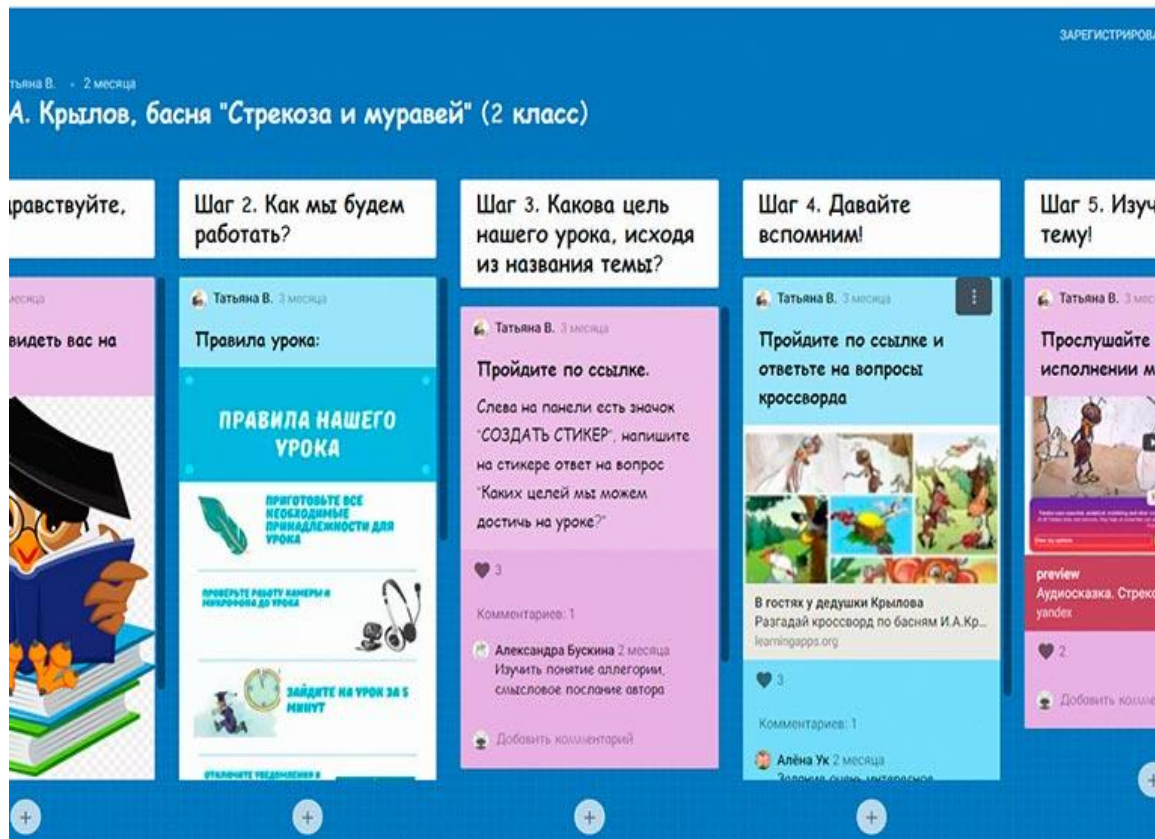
ЗАРЕГИСТРИРОВА

тьяна В. · 2 месяца

А. Крылов, басня "Стрекоза и муравей" (2 класс)

дравствуйте,

месяца

видеть вас на

Шаг 2. Как мы будем работать?

Татьяна В. 3 месяца

Правила урока:

ПРАВИЛА НАШЕГО УРОКА

ПРИГОТОВЬТЕ ВСЕ НЕОБХОДИМЫЕ ПРИНАДЛЕЖНОСТИ ДЛЯ УРОКА

ПРОВЕРЬТЕ РАБОТУ КАМЕРЫ И МИКРОФОНА ДО УРОКА

ЗАЙДИТЕ НА УРОК ЗА 5 МИНУТ

ОТКЛЮЧИТЕ УВЕДОМЛЕНИЯ В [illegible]

Шаг 3. Какова цель нашего урока, исходя из названия темы?

Татьяна В. 3 месяца

Пройдите по ссылке.

Слева на панели есть значок "СОЗДАТЬ СТИКЕР", напишите на стикере ответ на вопрос "Каких целей мы можем достичь на уроке?"

3

Комментариев: 1

Александра Бускина 2 месяца
Изучить понятие аллегории, смысловое послание автора

Добавить комментарий

Шаг 4. Давайте вспомним!

Татьяна В. 3 месяца

Пройдите по ссылке и ответьте на вопросы кроссворда

В гостях у дедушки Крылова
Разгадай кроссворд по басням И.А.Кр...
learningapps.org

3

Комментариев: 1

Алёна Ук 2 месяца
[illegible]

Шаг 5. Изуч тему!

Татьяна В. 3 месяца

Прослушайте исполнении м

preview
Аудиосказка. Стрекоз
yandex

2

Добавить комме